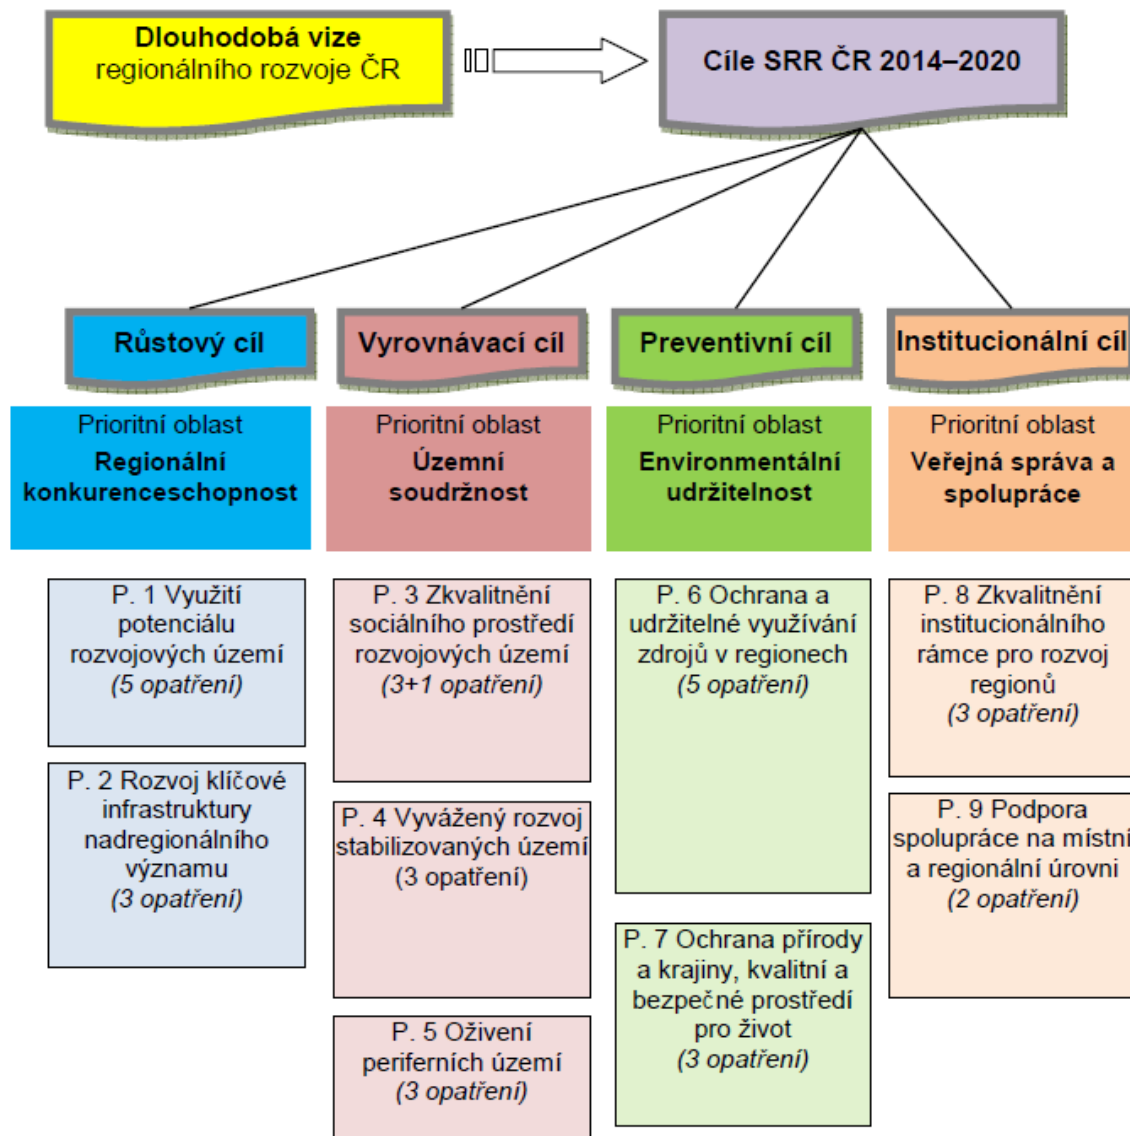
Dlouhodobá vize regionálního rozvoje ČR

Cíle SRR ČR 2014–2020

Růstový cíl

Vyrovnávací cíl

Preventivní cíl

Institucionální cíl

Prioritní oblast
Regionální konkurenceschopnost

P. 1 Využití potenciálu rozvojových území
(5 opatření)

P. 2 Rozvoj klíčové infrastruktury nadregionálního významu
(3 opatření)

Prioritní oblast
Územní soudržnost

P. 3 Zkvalitnění sociálního prostředí rozvojových území
(3+1 opatření)

P. 4 Vyvážený rozvoj stabilizovaných území
(3 opatření)

P. 5 Oživení periferních území
(3 opatření)

Prioritní oblast
Environmentální udržitelnost

P. 6 Ochrana a udržitelné využívání zdrojů v regionech
(5 opatření)

P. 7 Ochrana přírody a krajiny, kvalitní a bezpečné prostředí pro život
(3 opatření)

Prioritní oblast
Veřejná správa a spolupráce

P. 8 Zkvalitnění institucionálního rámce pro rozvoj regionů
(3 opatření)

P. 9 Podpora spolupráce na místní a regionální úrovni
(2 opatření)